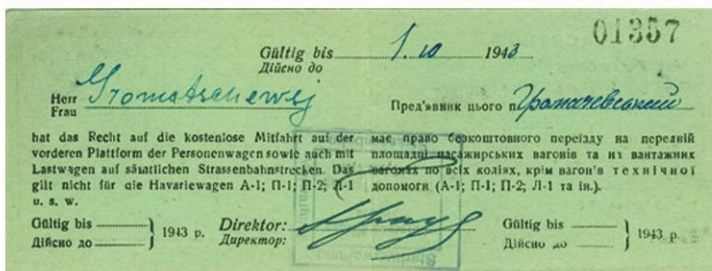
01357

Gültig bis 1.10 1943
Дійсно до

Herr
Frau Gromatschewej

Пред'явник цього п. Громачевсьокий

hat das Recht auf die kostenlose Mitfahrt auf der vorderen Plattform der Personenwagen sowie auch mit Lastwagen auf sämtlichen Strassenbahnstrecken. Das gilt nicht für die Havariewagen A-1; П-1; П-2; Л-1 u. s. w.

має право безкоштовного переїзду на передній площадці пасажирських вагонів та на вантажних вагонах по всіх коліях, крім вагонів технічної допомоги (А-1; П-1; П-2; Л-1 та ін.).

Gültig bis
Дійсно до } 1943 p.

Direktor:
Директор: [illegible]

Gültig bis
Дійсно до } 1943 p.